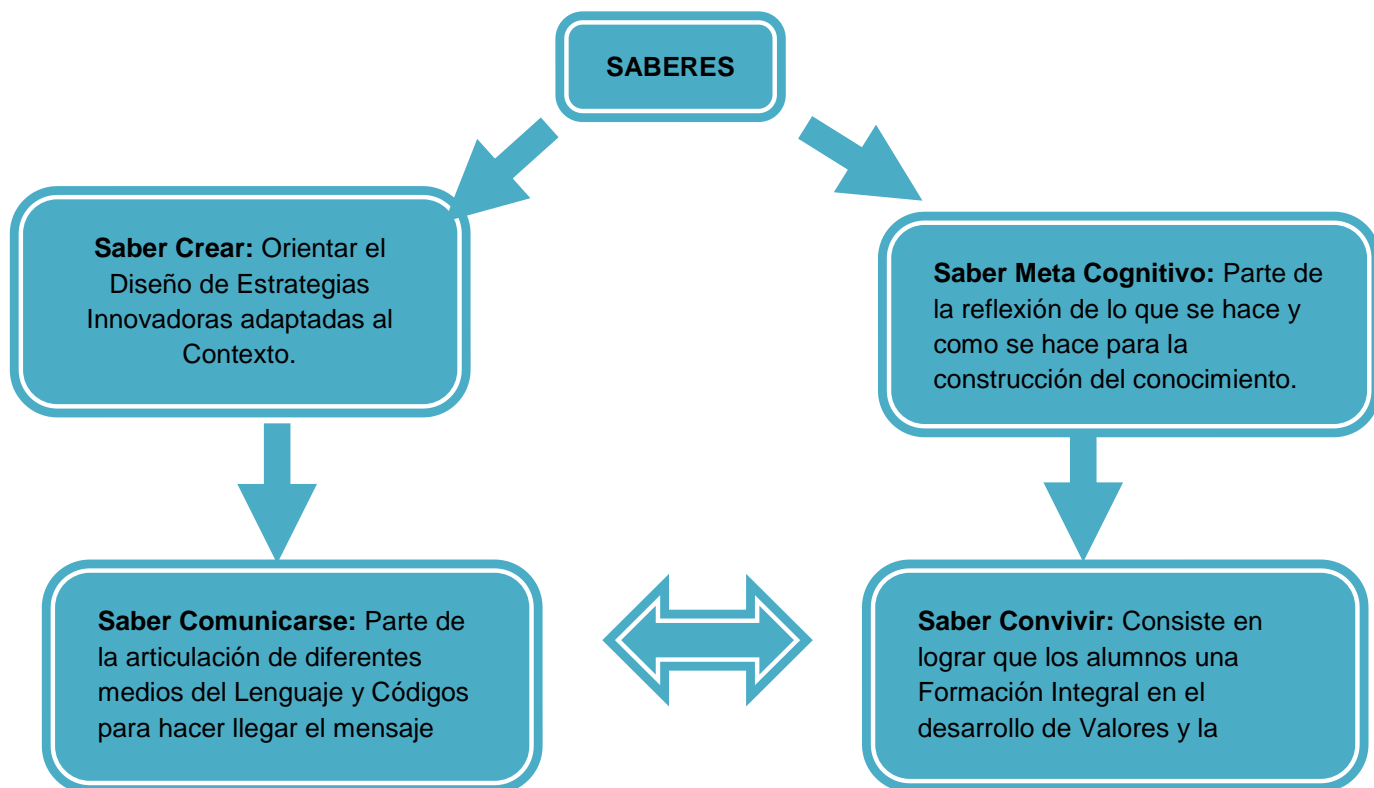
SABERES

**Saber Crear:** Orientar el Diseño de Estrategias Innovadoras adaptadas al Contexto.

**Saber Meta Cognitivo:** Parte de la reflexión de lo que se hace y como se hace para la construcción del conocimiento.

**Saber Comunicarse:** Parte de la articulación de diferentes medios del Lenguaje y Códigos para hacer llegar el mensaje

**Saber Convivir:** Consiste en lograr que los alumnos una Formación Integral en el desarrollo de Valores y la